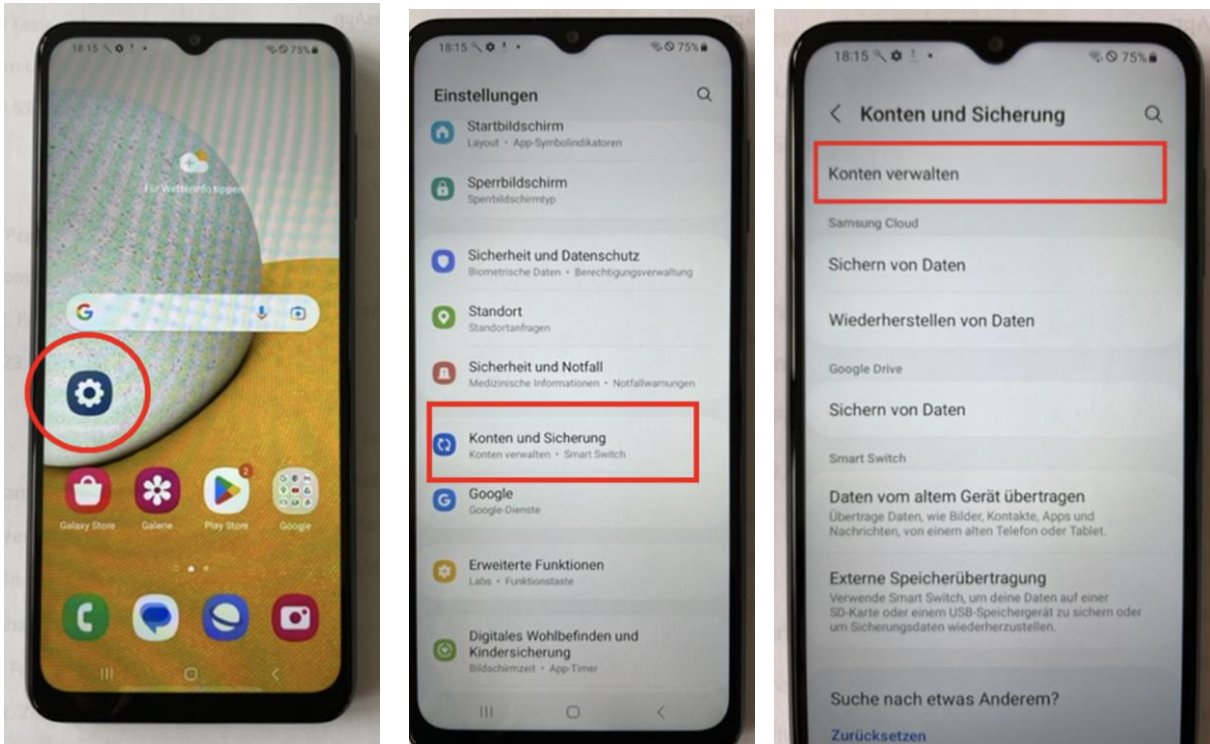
18:15 75%

Für Wetterinfo tippen

G

Galaxy Store
Galerie
Play Store
Google

2

18:15 75%

Einstellungen

Startbildschirm
Layout • App-Symbolindikatoren

Sperrbildschirm
Sperrbildschirmtyp

Sicherheit und Datenschutz
Biometrische Daten • Berechtigungsverwaltung

Standort
Standortanfragen

Sicherheit und Notfall
Medizinische Informationen • Notfallwarnungen

Konten und Sicherung
Konten verwalten • Smart Switch

Google
Google-Dienste

Erweiterte Funktionen
Labs • Funktionstaste

Digitales Wohlbefinden und Kindersicherung
Bildschirmzeit • App-Timer

18:15 75%

Konten und Sicherung

Konten verwalten

Samsung Cloud

Sichern von Daten

Wiederherstellen von Daten

Google Drive

Sichern von Daten

Smart Switch

Daten vom altem Gerät übertragen
Übertrage Daten, wie Bilder, Kontakte, Apps und Nachrichten, von einem alten Telefon oder Tablet.

Externe Speicherübertragung
Verwende Smart Switch, um deine Daten auf einer SD-Karte oder einem USB-Speichergerät zu sichern oder um Sicherungsdaten wiederherzustellen.

Suche nach etwas Anderem?

Zurücksetzen